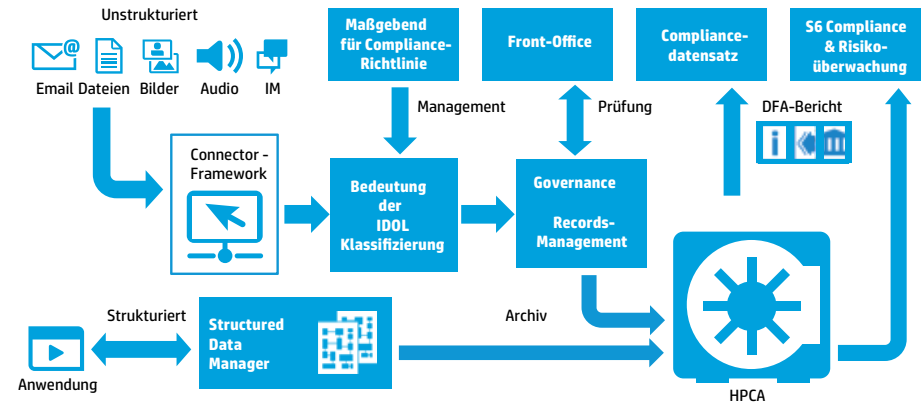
Unstrukturiert

Email Dateien Bilder Audio IM

Maßgebend für Compliance-Richtlinie

Front-Office

Compliance-datensatz

S6 Compliance & Risiko-überwachung

Management

Prüfung

DFA-Bericht

Connector - Framework

Bedeutung der IDOL Klassifizierung

Governance

Records-Management

Strukturiert

Structured Data Manager

Archiv

Anwendung

HPCA